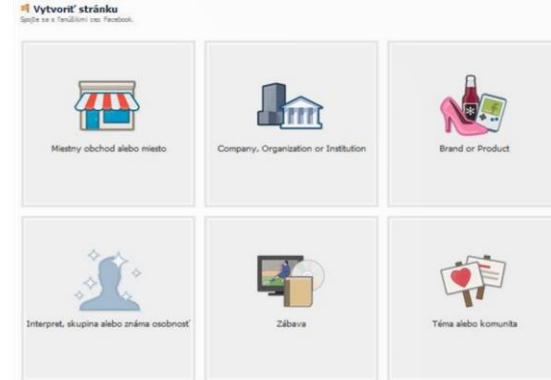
Vytvoriť stránku
Spojte sa s fanúšikmi cez Facebook.

Miestny obchod alebo miesto

Company, Organization or Institution

Brand or Product

Interpret, skupina alebo známa osobnosť

Zábava

Téma alebo komunita